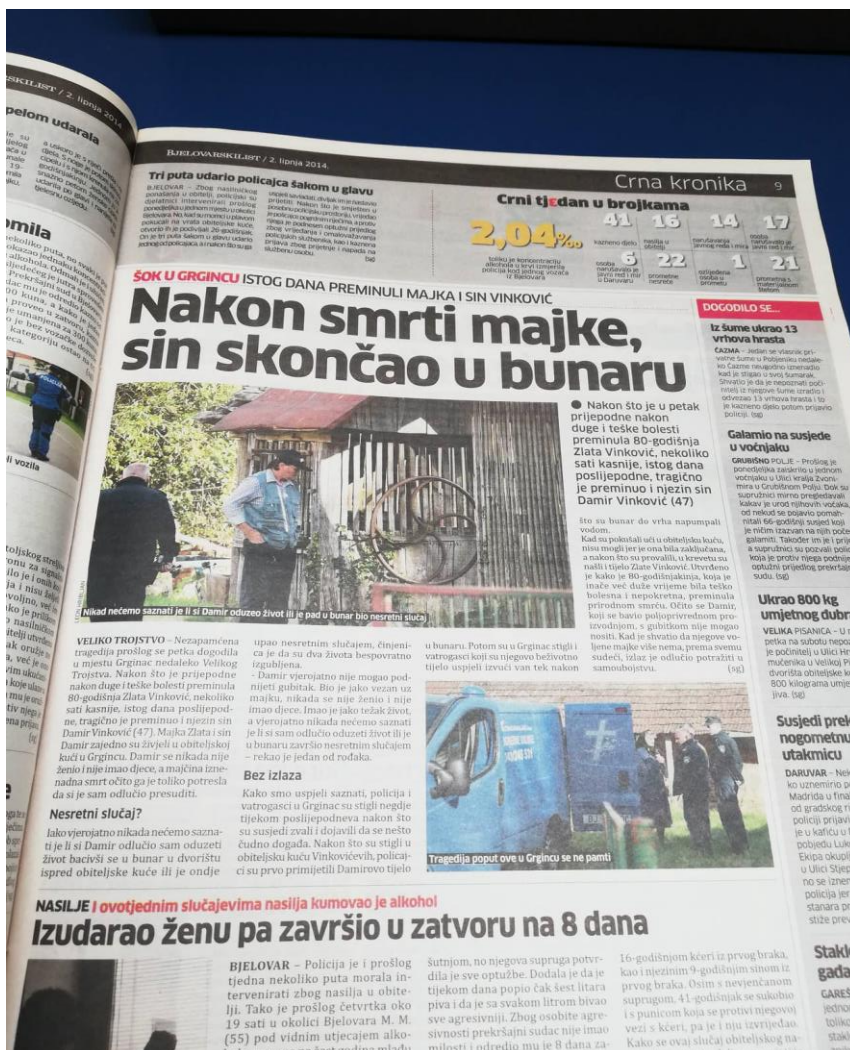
BJELOVARSKILIST / 2. lipnja 2014.

Crna kronika 9

Tri puta udario policajca šakom u glavu

BJELOVAR – Zbog nasilničkog ponašanja u obitelji, policijski su djelatnici intervenirali prošlog ponedjeljka u jednom mjestu u okolici Bjelovara. No, kad su momci u plavom pokucali na vrata obiteljske kuće, otvorio ih je počinitelj 26-godišnjak. On je tri puta šakom u glavu udario jednog od policajaca, a i nakon što su ga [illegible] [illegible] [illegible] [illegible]

Crni tjedan u brojkama

2,04‰ toliko je koncentracije alkohola u krvi izmjerila policija kod jednog vozača iz Daruvara

41 kazneno djelo
16 nesreća u obitelji
14 narušavanja javnog reda i mira
17 osoba narušavalo je javni red i mir
6 osoba narušavalo je javni red i mir u Daruvaru
22 prometne nesreće
1 ozlijeđena osoba u prometu
21 prometna s materijalnom štetom

ŠOK U GRGINCU ISTOG DANA PREMINULI MAJKA I SIN VINKOVIĆ

Nakon smrti majke, sin skončao u bunaru

Nakon što je u petak prijepodne nakon duge i teške bolesti preminula 80-godišnja Zlata Vinković, nekoliko sati kasnije, istog dana poslijepodne, tragično je preminuo i njezin sin Damir Vinković (47)

Nikad nećemo saznati je li si Damir oduzeo život ili je pad u bunar bio nesretni slučaj

VELIKO TROJSTVO – Nezapamćena tragedija prošlog se petka dogodila u mjestu Grginac nedaleko Velikog Trojstva. Nakon što je prijepodne nakon duge i teške bolesti preminula 80-godišnja Zlata Vinković, nekoliko sati kasnije, istog dana poslijepodne, tragično je preminuo i njezin sin Damir Vinković (47). Majka Zlata i sin Damir zajedno su živjeli u obiteljskoj kući u Grgincu. Damir se nikada nije ženio i nije imao djece, a majčina iznenadna smrt očito ga je toliko potresla da si je sam odlučio presuditi.

Nesretni slučaj?

Iako vjerojatno nikada nećemo saznati je li si Damir odlučio sam oduzeti život bacivši se u bunar u dvorištu ispred obiteljske kuće ili je ondje upao nesretnim slučajem, činjenica je da su dva života bespovratno izgubljena.

- Damir vjerojatno nije mogao podnijeti gubitak. Bio je jako vezan uz majku, nikada se nije ženio i nije imao djece. Imao je jako težak život, a vjerojatno nikada nećemo saznati je li si sam odlučio oduzeti život ili je u bunaru završio nesretnim slučajem – rekao je jedan od rodaka.

Bez izlaza

Kako smo uspjeli saznati, policija i vatrogasci u Grginac su stigli negdje tijekom poslijepodneva nakon što su susjedi zvali i dojavili da se nešto čudno događa. Nakon što su stigli u obiteljsku kuću Vinkovićevih, policajci su prvo primijetili Damirovo tijelo u bunaru. Potom su u Grginac stigli i vatrogasci koji su njegovo beživotno tijelo uspjeli izvući van tek nakon što su bunar do vrha napumpali vodom.

Kad su pokušali ući u obiteljsku kuću, nisu mogli jer je ona bila zaključana, a nakon što su provalili, u krevetu su našli i tijelo Zlate Vinković. Utvrđeno je kako je 80-godišnjakinja, koja je inače već duže vrijeme bila teško bolesna i nepokretna, preminula prirodnom smrću. Očito se Damir, koji se bavio poljoprivrednom proizvodnjom, s gubitkom nije mogao nositi. Kad je shvatio da njegove voljene majke više nema, prema svemu sudeći, izlaz je odlučio potražiti u samoubojstvu. (sg)

Tragedija poput ove u Grgincu se ne pamti

DOGODILO SE...

Iz šume ukrao 13 vrhova hrasta

ČAZMA – Jedan se vlasnik privatne šume u Poljančeku nedaleko Čazme neugodno iznenadio kad je stigao u svoj šumarak. Shvatio je da je nepoznati počinitelj iz njegove šume izrezao i odvezao 13 vrhova hrasta i to je kazneno djelo potom prijavio policiji. (sg)

Galamio na susjede u voćnjaku

GRUBIŠNO POLJE – Prošlog je ponedjeljka zaskrilio u jednom voćnjaku u Ulici kralja Zvonimira u Grubišnom Polju. Dok su supružnici mirno pregledavali kakav je urod njihovih voćaka, od nekud se pojavio pomahnitali 66-godišnji susjed koji je ničim izazvan na njih počeo galamiti. Također im je i prijetio, a supružnici su pozvali policiju koja je protiv njega podnijela optužni prijedlog prekršajnom sudu. (sg)

Ukrao 800 kg umjetnog dubr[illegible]

VELIKA PISANICA – U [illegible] petka na subotu nepo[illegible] je počinitelj u Ulici Hr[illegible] mučenika u Velikoj Pi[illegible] dvorišta obiteljske k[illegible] 800 kilograma umje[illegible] jiva. (sg)

Susjedi prek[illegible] nogometn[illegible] utakmicu

DARUVAR – Ne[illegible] ko uznemirio p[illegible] Madrida u fina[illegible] od gradskog ri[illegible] policiji prijavi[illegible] je u kafiću u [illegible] pobjedu Luk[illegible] Ekipa okupl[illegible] u Ulici Stjep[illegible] no se izne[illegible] policija je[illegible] stanara p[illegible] stiže prev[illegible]

Stakl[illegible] gada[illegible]

GARES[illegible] jedno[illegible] toliko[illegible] stak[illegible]

NASILJE I ovotjednim slučajevima nasilja kumovao je alkohol

Izudarao ženu pa završio u zatvoru na 8 dana

BJELOVAR – Policija je i prošlog tjedna nekoliko puta morala intervenirati zbog nasilja u obitelji. Tako je prošlog četvrtka oko 19 sati u okolici Bjelovara M. M. (55) pod vidnim utjecajem alko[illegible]

šutnjom, no njegova supruga potvrdila je sve optužbe. Dodala je da je tijekom dana popio čak šest litara piva i da je sa svakom litrom bivao sve agresivniji. Zbog osobite agresivnosti prekršajni sudac nije imao milosti i odredio mu je 8 dana za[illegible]

16-godišnjom kćeri iz prvog braka, kao i njezinim 9-godišnjim sinom iz prvog braka. Osim s nevjenčanom suprugom, 41-godišnjak se sukobio i s punicom koja se protivi njegovoj vezi s kćeri, pa je i nju izvrijeđao. Kako se ovaj slučaj obiteljskog na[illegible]

SKILIST / 2. lipnja 2014.

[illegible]pelom udarala

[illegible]mila

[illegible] vozila